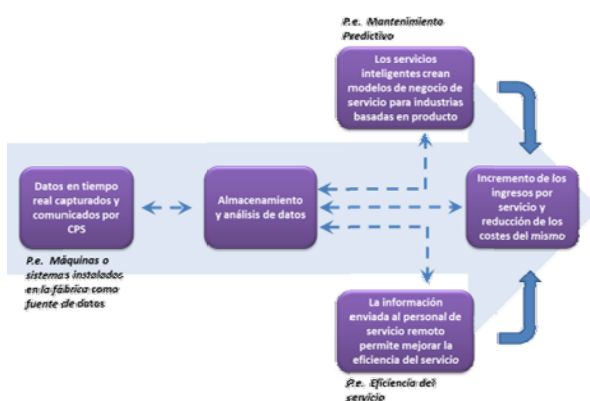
P.e. Mantenimiento Predictivo

Los servicios inteligentes crean modelos de negocio de servicio para industrias basadas en producto

Datos en tiempo real capturados y comunicados por CPS

Almacenamiento y análisis de datos

Incremento de los ingresos por servicio y reducción de los costes del mismo

P.e. Máquinas o sistemas instalados en la fábrica como fuente de datos

La información enviada al personal de servicio remoto permite mejorar la eficiencia del servicio

P.e. Eficiencia del servicio